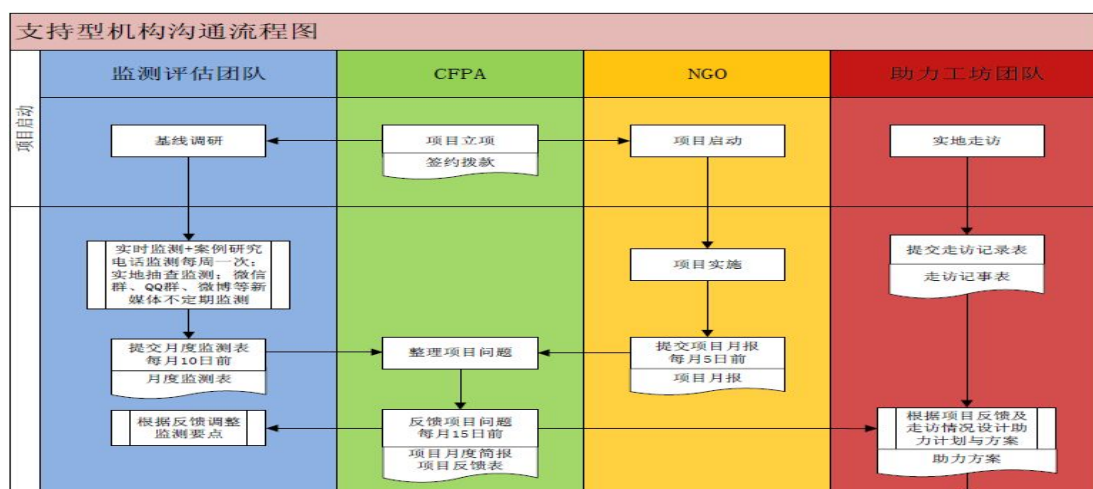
支持型机构沟通流程图

项目启动

监测评估团队

CFPA

NGO

助力工坊团队

基线调研

项目立项

签约拨款

项目启动

实地走访

实时监测+案例研究
电话监测每周一次；
实地抽查监测；微信群、QQ群、微博等新媒体不定期监测

项目实施

提交走访记录表

走访记事表

提交月度监测表
每月10日前

月度监测表

整理项目问题

提交项目月报
每月5日前

项目月报

根据反馈调整监测要点

反馈项目问题
每月15日前

项目月度简报
项目反馈表

根据项目反馈及走访情况设计助力计划与方案

助力方案